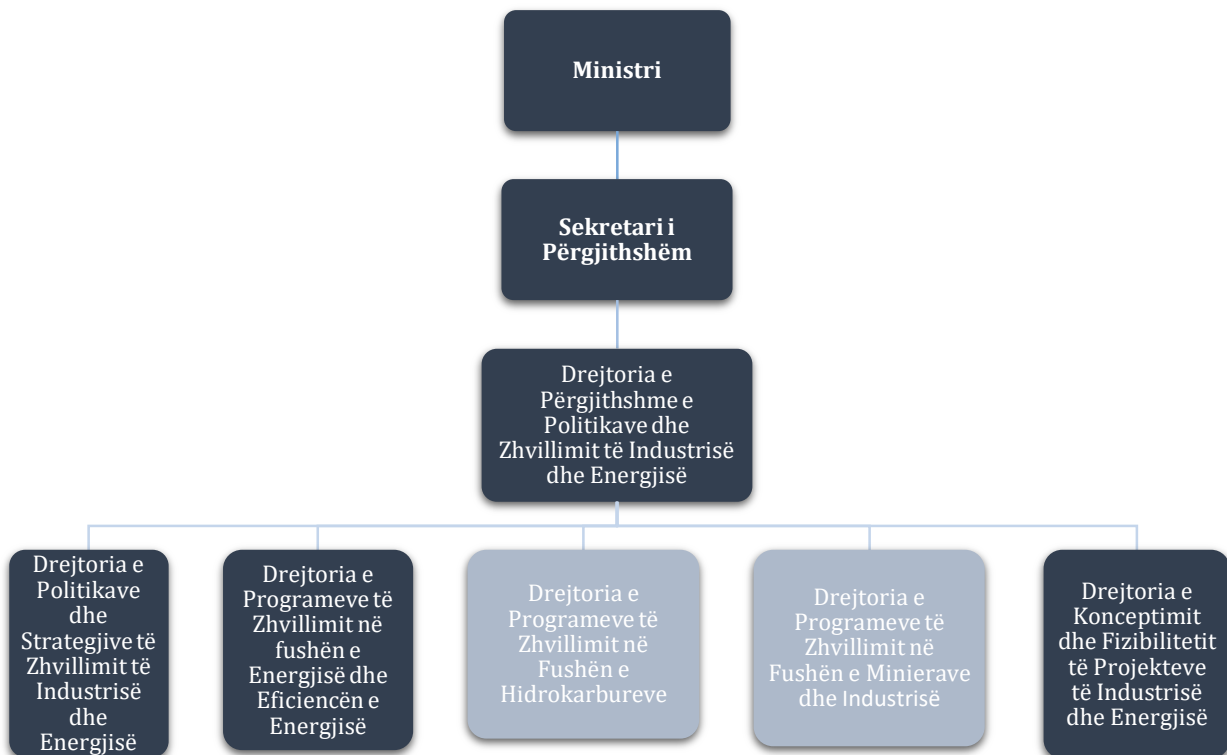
Ministri

Sekretari i Përgjithshëm

Drejtoria e Përgjithshme e Politikave dhe Zhvillimit të Industrisë dhe Energjisë

Drejtoria e Politikave dhe Strategjive të Zhvillimit të Industrisë dhe Energjisë

Drejtoria e Programeve të Zhvillimit në fushën e Energjisë dhe Eficiencën e Energjisë

Drejtoria e Programeve të Zhvillimit në Fushën e Hidrokarbureve

Drejtoria e Programeve të Zhvillimit në Fushën e Minierave dhe Industrisë

Drejtoria e Konceptimit dhe Fizibilitetit të Projekteve të Industrisë dhe Energjisë